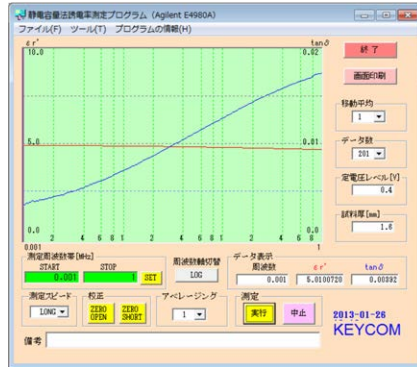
静電容量法誘電率測定プログラム (Agilent E4980A)

ファイル(F) ツール(T) プログラムの情報(H)

ε'

tanδ

10.0

0.02

5.0

0.01

0.0

0.0

0.001

2 4 6 8 1 2 4 6 8 1 2 4 6 8

1

終了

画面印刷

移動平均

1

データ数

201

定電圧レベル[V]

0.4

試料厚[mm]

1.6

測定周波数帯[MHz]

START

0.001

STOP

1

SET

周波数軸切替

LOG

データ表示

周波数

ε'

tanδ

0.001

5.0100720

0.00392

測定スピード

LONG

校正

ZERO OPEN

ZERO SHORT

アベレージング

1

測定

実行

中止

2013-01-26

KEYCOM

備考